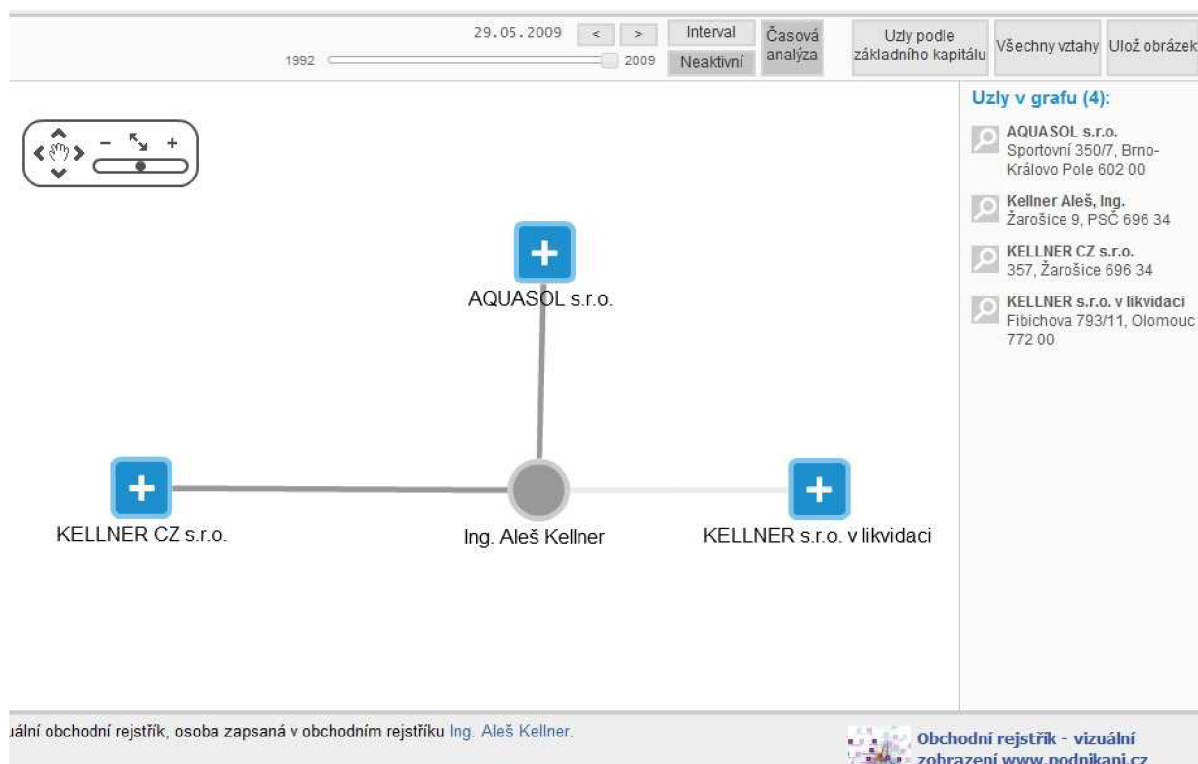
29.05.2009 < >

1992 2009

Interval

Neaktivní

Časová analýza

Uzly podle základního kapitálu

Všechny vztahy

Ulož obrázek

– +

Uzly v grafu (4):

AQUASOL s.r.o.
Sportovní 350/7, Brno-Královo Pole 602 00

Kellner Aleš, Ing.
Žarošice 9, PSČ 696 34

KELLNER CZ s.r.o.
357, Žarošice 696 34

KELLNER s.r.o. v likvidaci
Fibichova 793/11, Olomouc 772 00

AQUASOL s.r.o.

KELLNER CZ s.r.o.

Ing. Aleš Kellner

KELLNER s.r.o. v likvidaci

uální obchodní rejstřík, osoba zapsaná v obchodním rejstříku Ing. Aleš Kellner.

Obchodní rejstřík - vizuální zobrazení www.podnikani.cz